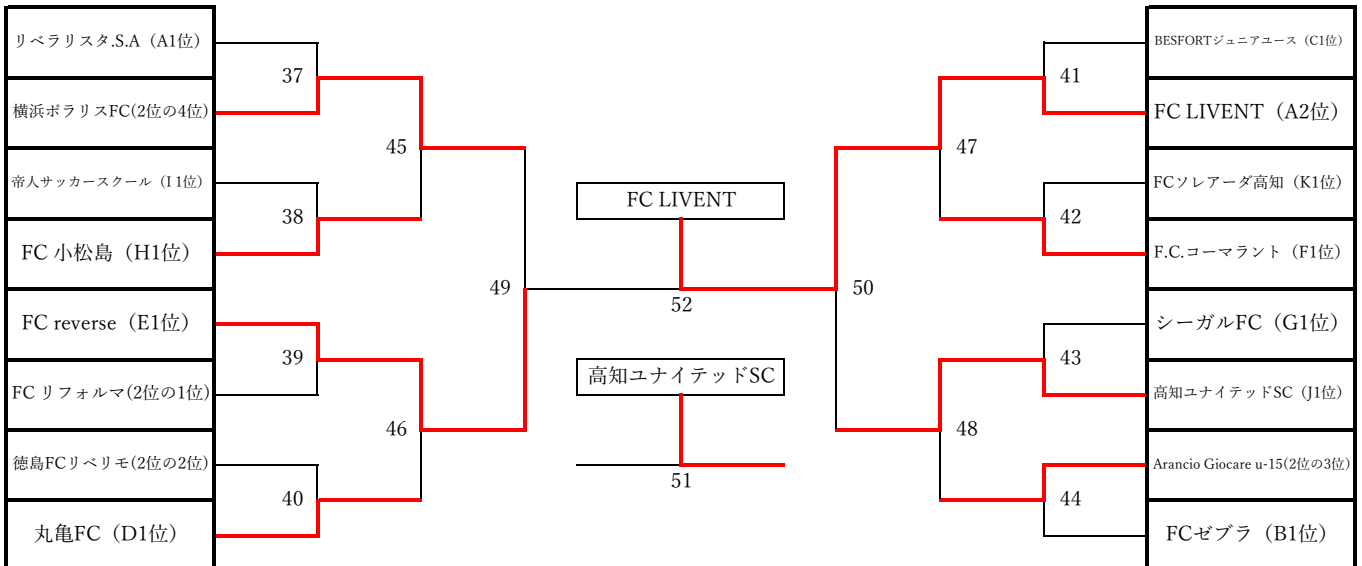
リベラリスタ.S.A（A1位）
横浜ボラリスFC(2位の4位)
帝人サッカースクール（I1位）
FC 小松島（H1位）
FC reverse（E1位）
FC リフォルマ(2位の1位)
徳島FCリベリモ(2位の2位)
丸亀FC（D1位）

37
38
39
40
45
46
49

FC LIVENT
52
高知ユナイテッドSC
51

50
47
48
41
42
43
44

BESFORTジュニアユース（C1位）
FC LIVENT（A2位）
FCソレアーダ高知（K1位）
F.C.コーマラント（F1位）
シーガルFC（G1位）
高知ユナイテッドSC（J1位）
Arancio Giocare u-15(2位の3位)
FCゼブラ（B1位）